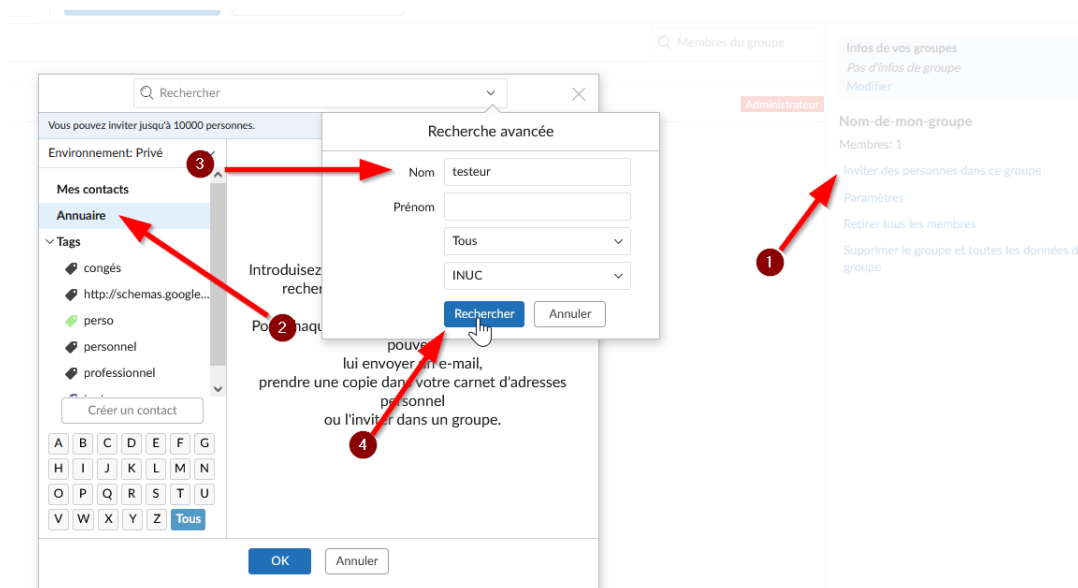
Membres du groupe

Infos de vos groupes
Pas d'infos de groupe
Modifier

Administrateur

Nom-de-mon-groupe
Membres: 1
Inviter des personnes dans ce groupe
Paramètres
Retirer tous les membres
Supprimer le groupe et toutes les données du groupe

Rechercher

Vous pouvez inviter jusqu'à 10000 personnes.

Environnement: Privé

Mes contacts
Annuaire
Tags
congés
http://schemas.google...
perso
personnel
professionnel

Créer un contact

| A | B | C | D | E | F | G |
|---|---|---|---|---|---|---|
| H | I | J | K | L | M | N |
| O | P | Q | R | S | T | U |
| V | W | X | Y | Z | Tous | |

Introduisez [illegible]
recher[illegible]

Po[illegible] chaqu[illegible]
pouve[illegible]
lui envoyer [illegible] e-mail,
prendre une copie dan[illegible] votre carnet d'adresses
personnel
ou l'inviter dans un groupe.

OK
Annuler

Recherche avancée
Nom testeur
Prénom
Tous
INUC
Rechercher
Annuler

1
2
3
4